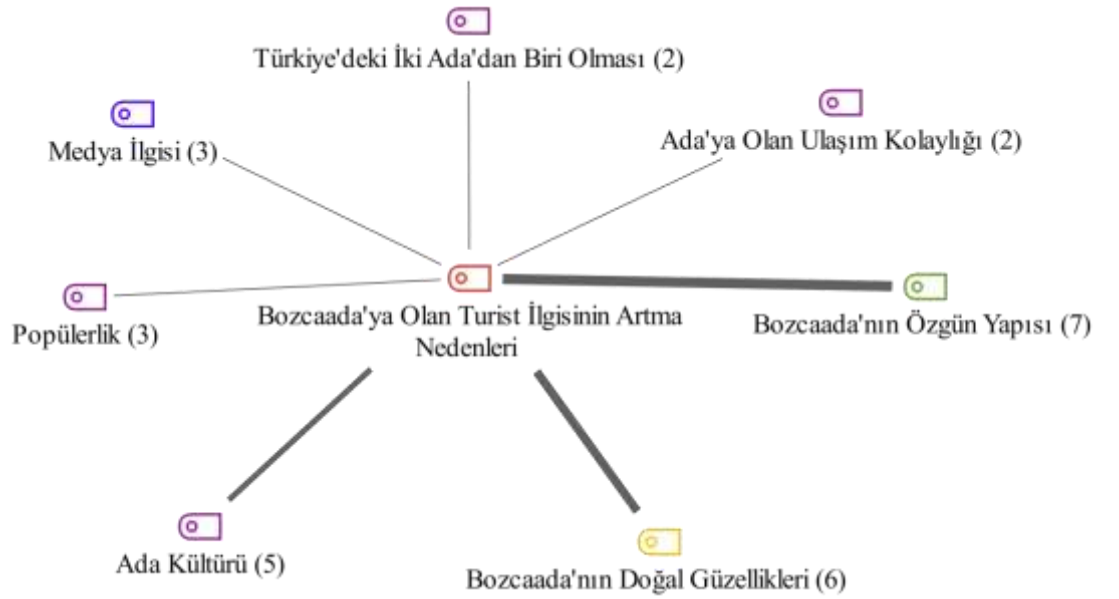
Türkiye'deki İki Ada'dan Biri Olması (2)

Medya İlgisi (3)

Ada'ya Olan Ulaşım Kolaylığı (2)

Popülerlik (3)

Bozcaada'ya Olan Turist İlgisinin Artma Nedenleri

Bozcaada'nın Özgün Yapısı (7)

Ada Kültürü (5)

Bozcaada'nın Doğal Güzellikleri (6)